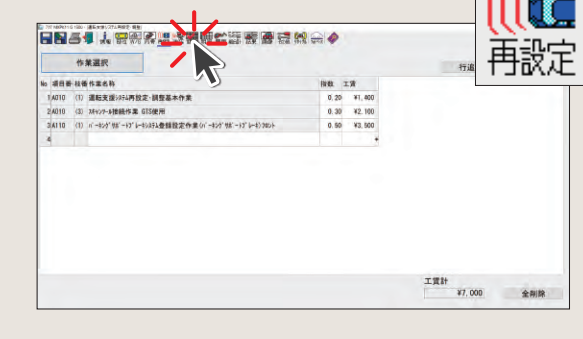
再設定

作業選択

行追

| No | 項目番 | 枝番 | 作業名称 | 指数 | 工賃 |
|---|---|---|---|---|---|
| 1 | A010 | (1) | 運転支援ｼｽﾃﾑ再設定・調整基本作業 | 0.20 | ¥1,400 |
| 2 | A010 | (3) | ｽｷｬﾝﾂｰﾙ接続作業 GTS使用 | 0.30 | ¥2,100 |
| 3 | A110 | (1) | ﾊﾟｰｷﾝｸﾞｻﾎﾟｰﾄﾌﾞﾚｰｷｼｽﾃﾑ登録設定作業(ﾊﾟｰｷﾝｸﾞｻﾎﾟｰﾄﾌﾞﾚｰｷ)ﾌﾛﾝﾄ | 0.50 | ¥3,500 |
| 4 | | | | | |

工賃計
¥7,000

全削除